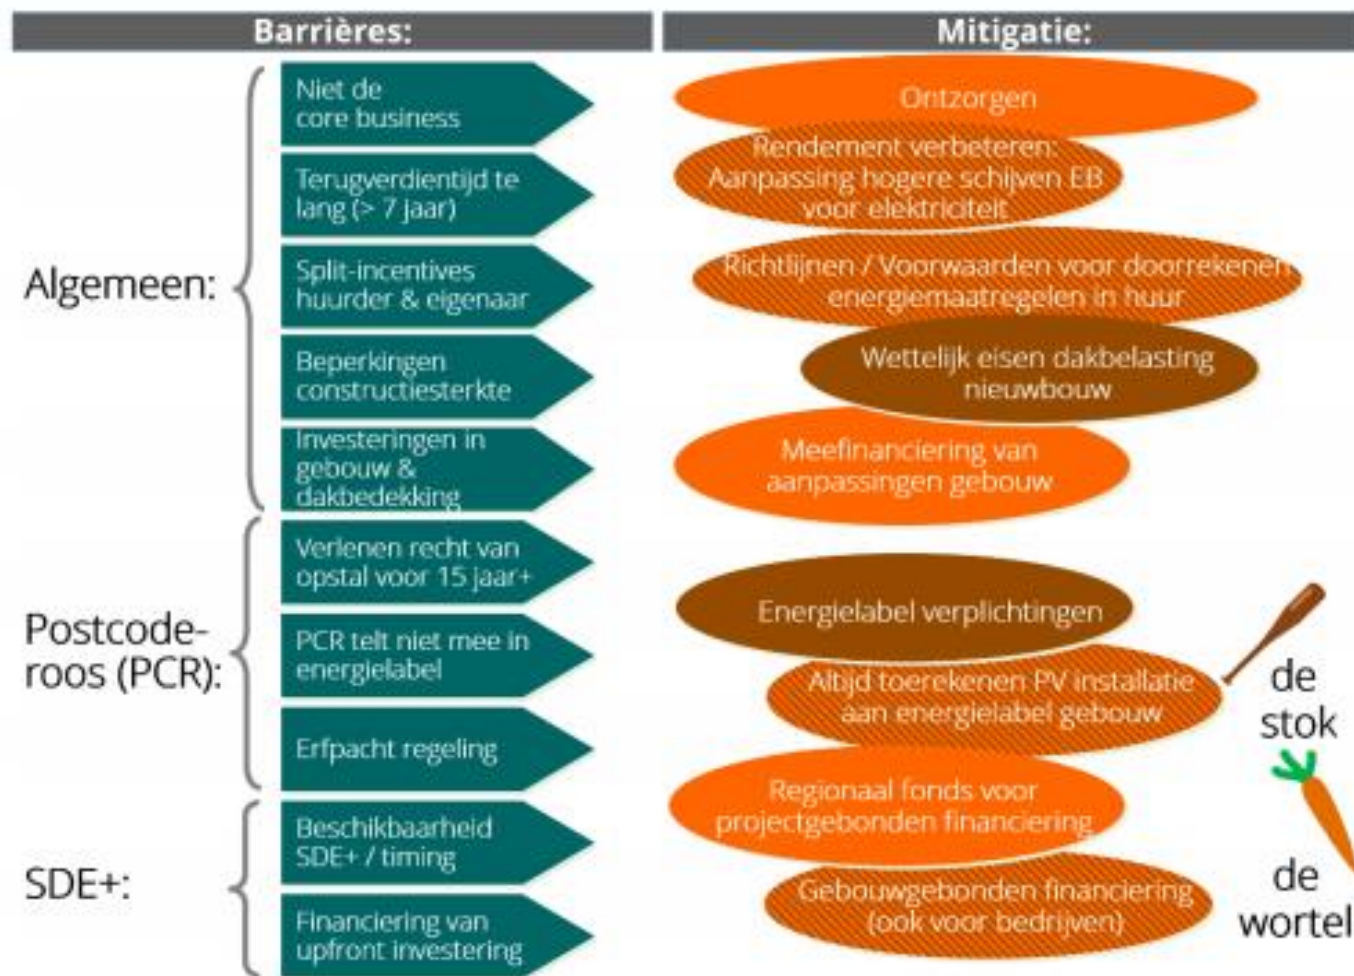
Barrières:

Mitigatie:

Algemeen:

Niet de core business

Terugverdientijd te lang (> 7 jaar)

Split-incentives huurder & eigenaar

Beperkingen constructiesterkte

Investeringen in gebouw & dakbedekking

Postcoderoos (PCR):

Verlenen recht van opstal voor 15 jaar+

PCR telt niet mee in energielabel

Erfpacht regeling

SDE+:

Beschikbaarheid SDE+ / timing

Financiering van upfront investering

Ontzorgen

Rendement verbeteren: Aanpassing hogere schijven EB voor elektriciteit

Richtlijnen / Voorwaarden voor doorrekenen energiemaatregelen in huur

Wettelijk eisen dakbelasting nieuwbouw

Meefinanciering van aanpassingen gebouw

Energielabel verplichtingen

Altijd toerekenen PV installatie aan energielabel gebouw

Regionaal fonds voor projectgebonden financiering

Gebouwgebonden financiering (ook voor bedrijven)

de stok

de wortel